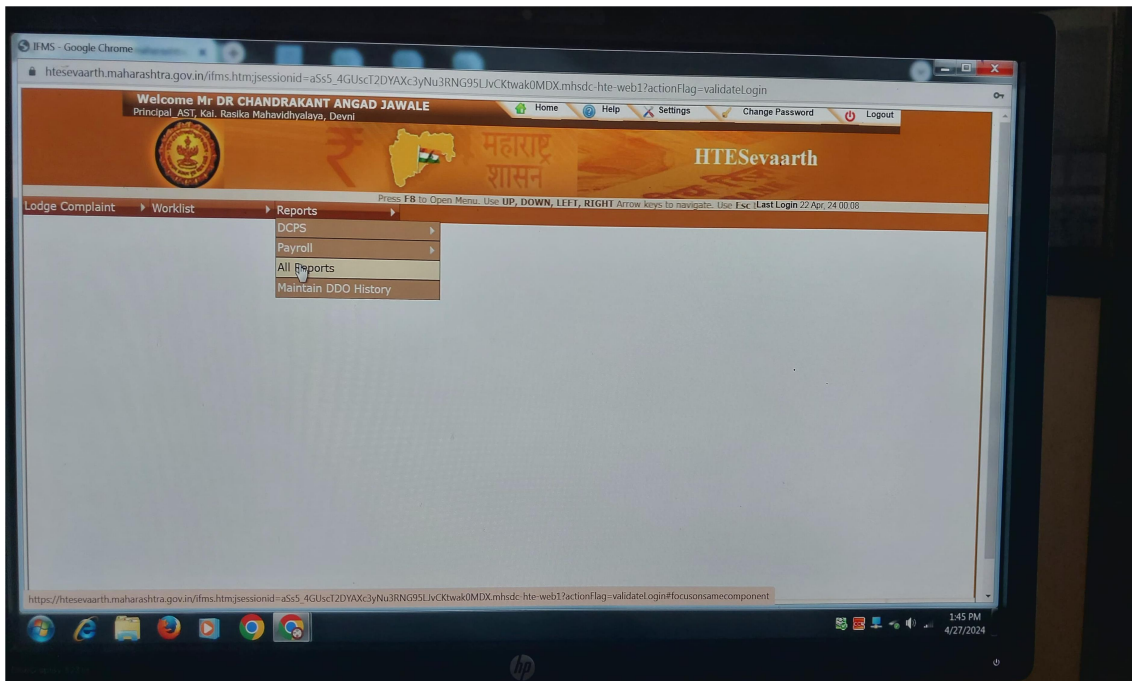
IFMS - Google Chrome

htesevaarth.maharashtra.gov.in/ifms.htm;jsessionid=aSs5_4GUscT2DYAXc3yNu3RNG95LJvCKtwak0MDX.mhsdc-hte-web1?actionFlag=validateLogin

Welcome Mr DR CHANDRAKANT ANGAD JAWALE
Principal_AST, Kai. Rasika Mahavidhyalaya, Devni

Home Help Settings Change Password Logout

महाराष्ट्र शासन

HTESevaarth

Press F8 to Open Menu. Use UP, DOWN, LEFT, RIGHT Arrow keys to navigate. Use Esc ! Last Login 22 Apr, 24 00:08

Lodge Complaint Worklist Reports

DCPS
Payroll
All Reports
Maintain DDO History

https://htesevaarth.maharashtra.gov.in/ifms.htm;jsessionid=aSs5_4GUscT2DYAXc3yNu3RNG95LJvCKtwak0MDX.mhsdc-hte-web1?actionFlag=validateLogin#focusonsamecomponent

1:45 PM
4/27/2024